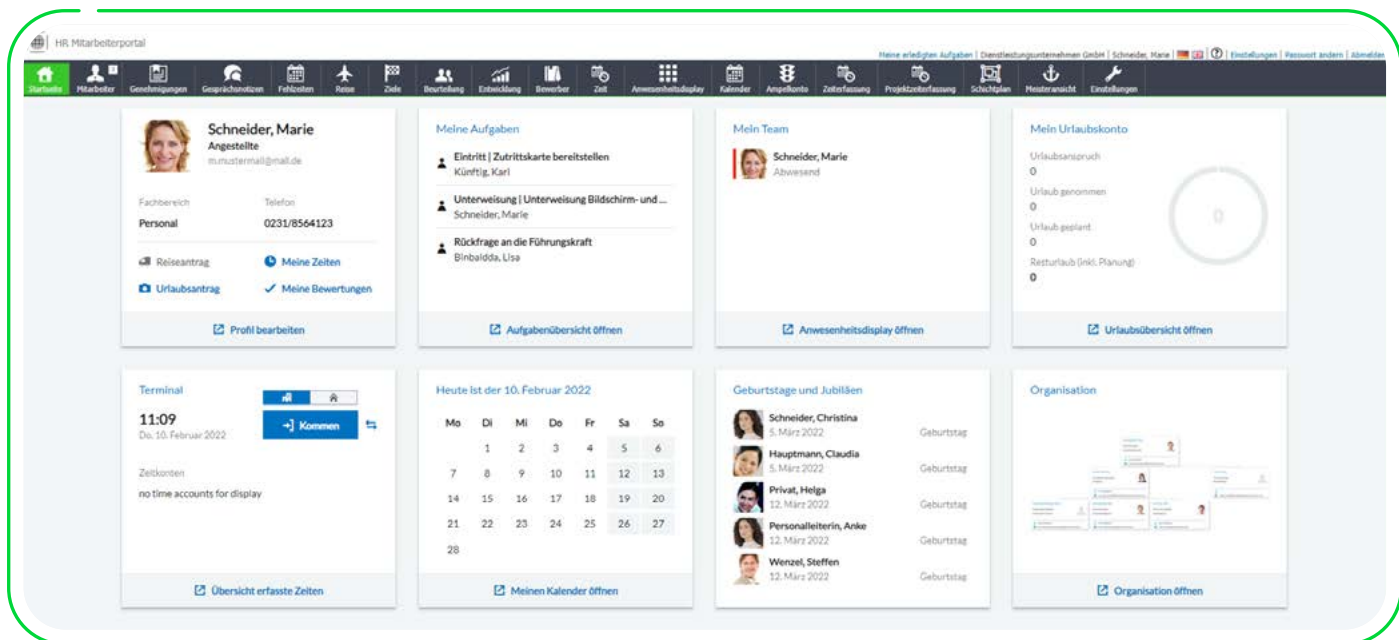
HR Mitarbeiterportal

Meine erledigten Aufgaben | Dienstleistungsunternehmen GmbH | Schneider, Marie | Einstellungen | Passwort ändern | Abmelden

Startseite Mitarbeiter Genehmigungen Gesprächsnotizen Fehlzeiten Reise Ziele Beurteilung Entwicklung Bewerber Zeit Anwesenheitsdisplay Kalender Ampelkonto Zeiterfassung Projektzeiterfassung Schichtplan Meisteransicht Einstellungen

Schneider, Marie
Angestellte
m.mustermail@mail.de

Fachbereich
Personal

Telefon
0231/8564123

Reiseantrag
Meine Zeiten
Urlaubsantrag
Meine Bewertungen

Profil bearbeiten

Meine Aufgaben

Eintritt | Zutrittskarte bereitstellen
Künftig, Karl

Unterweisung | Unterweisung Bildschirm- und ...
Schneider, Marie

Rückfrage an die Führungskraft
Binbaldda, Lisa

Aufgabenübersicht öffnen

Mein Team

Schneider, Marie
Abwesend

Anwesenheitsdisplay öffnen

Mein Urlaubskonto

Urlaubsanspruch
0
Urlaub genommen
0
Urlaub geplant
0
Resturlaub (inkl. Planung)
0

0

Urlaubsübersicht öffnen

Terminal

11:09
Do. 10. Februar 2022

Kommen

Zeitkonten
no time accounts for display

Übersicht erfasste Zeiten

Heute ist der 10. Februar 2022

| Mo | Di | Mi | Do | Fr | Sa | So |
|---|---|---|---|---|---|---|
| | 1 | 2 | 3 | 4 | 5 | 6 |
| 7 | 8 | 9 | 10 | 11 | 12 | 13 |
| 14 | 15 | 16 | 17 | 18 | 19 | 20 |
| 21 | 22 | 23 | 24 | 25 | 26 | 27 |
| 28 | | | | | | |

Meinen Kalender öffnen

Geburtstage und Jubiläen

Schneider, Christina
5. März 2022
Geburtstag

Hauptmann, Claudia
5. März 2022
Geburtstag

Privat, Helga
12. März 2022
Geburtstag

Personalleiterin, Anke
12. März 2022
Geburtstag

Wenzel, Steffen
12. März 2022
Geburtstag

Organisation

Organisation öffnen